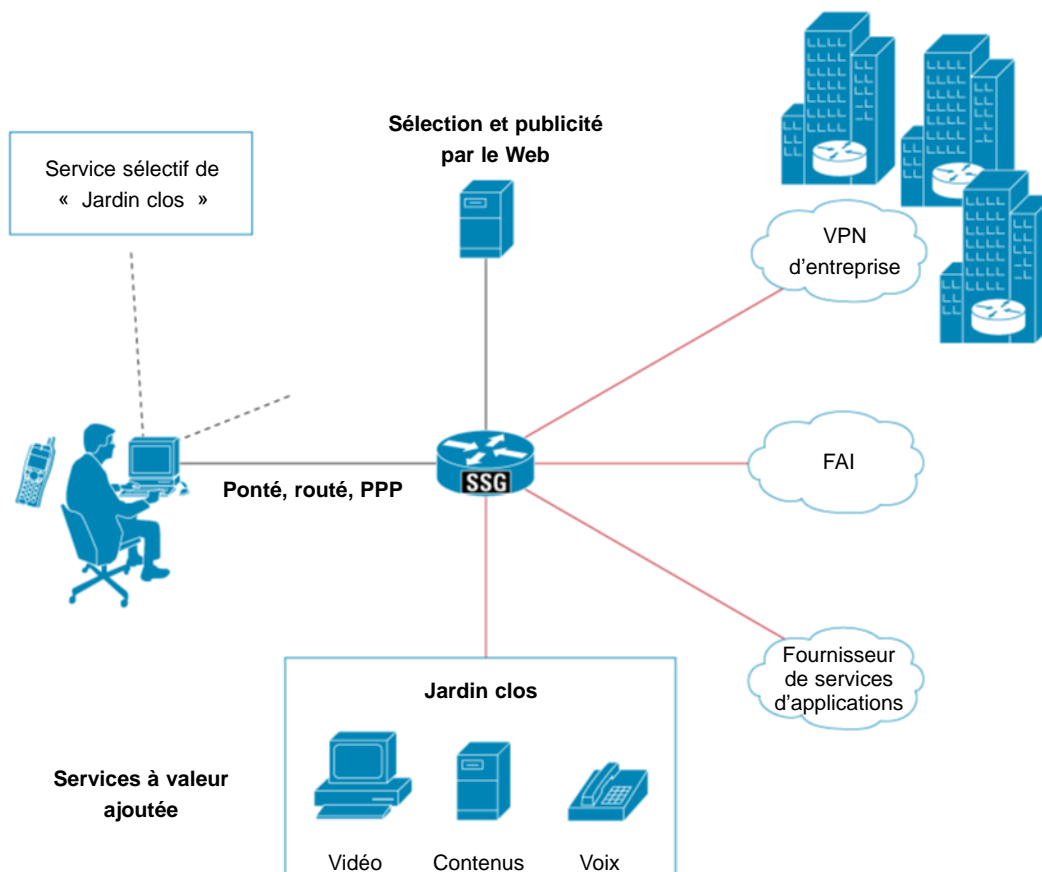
Service sélectif de « Jardin clos »

Sélection et publicité par le Web

VPN d'entreprise

SSG

Ponté, routé, PPP

FAI

Fournisseur de services d'applications

Jardin clos

Services à valeur ajoutée

Vidéo

Contenus

Voix